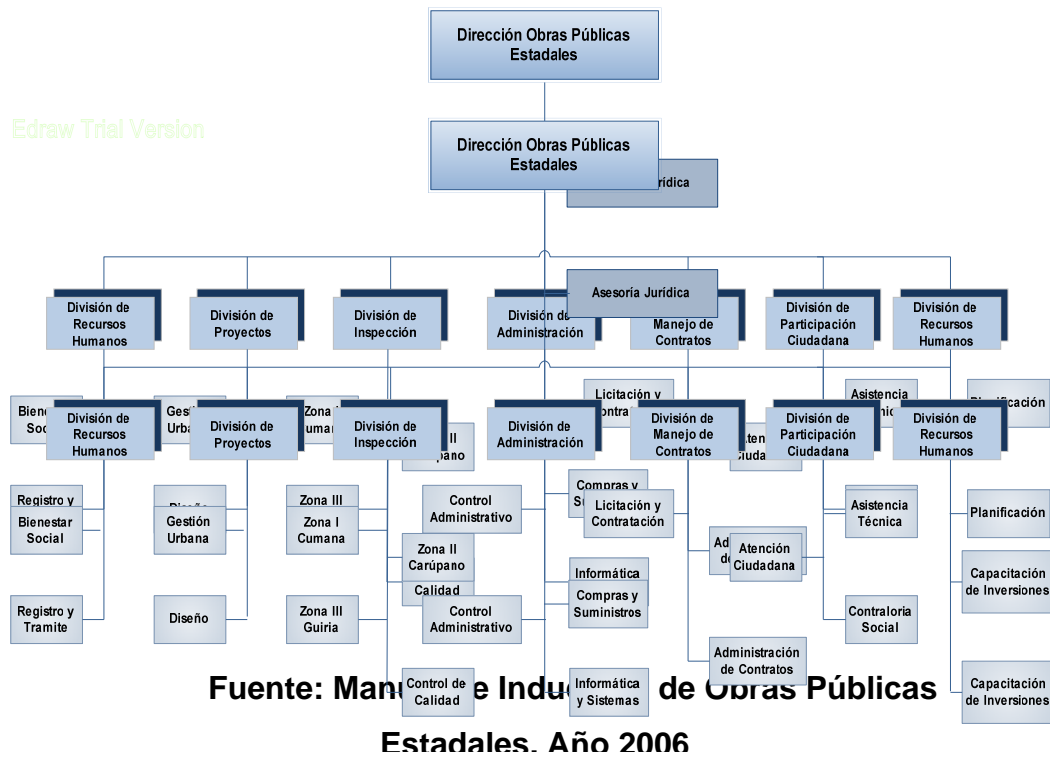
Dirección Obras Públicas Estadales

Edraw Trial Version

Dirección Obras Públicas Estadales

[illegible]jurídica

Asesoría Jurídica

División de Recursos Humanos

División de Proyectos

División de Inspección

División de Administración

Manejo de Contratos

División de Participación Ciudadana

División de Recursos Humanos

Biene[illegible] Soc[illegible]

Gesti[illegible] Urba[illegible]

Zona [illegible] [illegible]umar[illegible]

Licitación y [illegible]ontra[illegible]

Asistencia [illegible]nic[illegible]

P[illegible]ficación

División de Recursos Humanos

División de Proyectos

División de Inspección

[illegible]II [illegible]úpano

División de Administración

División de Manejo de Contratos

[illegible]ten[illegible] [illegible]iuda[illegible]

División de Participación Ciudadana

División de Recursos Humanos

Registro y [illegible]

Bienestar Social

Diseño

Gestión Urbana

Zona III

Zona I Cumana

Control Administrativo

Compras y S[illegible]

Licitación y Contratación

Ad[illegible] d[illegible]

Atención Ciudadana

Asistencia Técnica

Planificación

Zona II Carúpano

Calidad

Informática

Compras y Suministros

Control Administrativo

Capacitación de Inversiones

Registro y Tramite

Diseño

Zona III Guiria

Contraloria Social

Administración de Contratos

Control de Calidad

Informática y Sistemas

Capacitación de Inversiones

Fuente: Man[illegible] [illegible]e Indu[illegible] de Obras Públicas Estadales, Año 2006